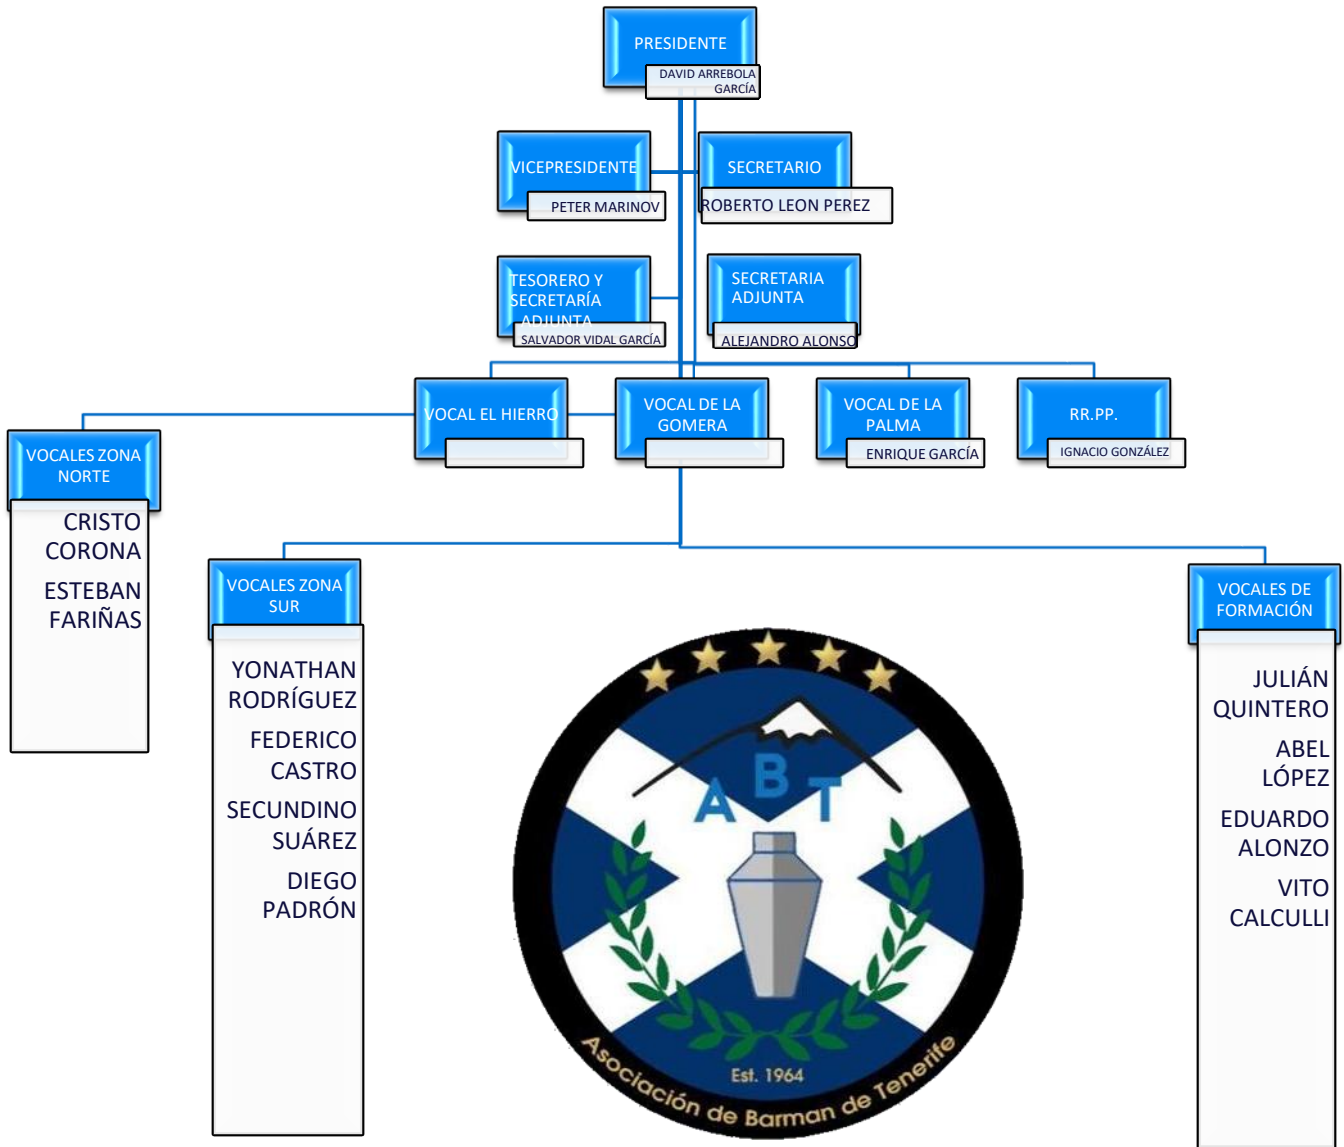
PRESIDENTE
DAVID ARREBOLA GARCÍA

VICEPRESIDENTE
PETER MARINOV

SECRETARIO
ROBERTO LEON PEREZ

TESORERO Y SECRETARÍA ADJUNTA
SALVADOR VIDAL GARCÍA

SECRETARIA ADJUNTA
ALEJANDRO ALONSO

VOCAL EL HIERRO

VOCAL DE LA GOMERA

VOCAL DE LA PALMA
ENRIQUE GARCÍA

RR.PP.
IGNACIO GONZÁLEZ

VOCALES ZONA NORTE
CRISTO CORONA
ESTEBAN FARIÑAS

VOCALES ZONA SUR
YONATHAN RODRÍGUEZ
FEDERICO CASTRO
SECUNDINO SUÁREZ
DIEGO PADRÓN

VOCALES DE FORMACIÓN
JULIÁN QUINTERO
ABEL LÓPEZ
EDUARDO ALONZO
VITO CALCULLI

A B T
Est. 1964
Asociación de Barman de Tenerife